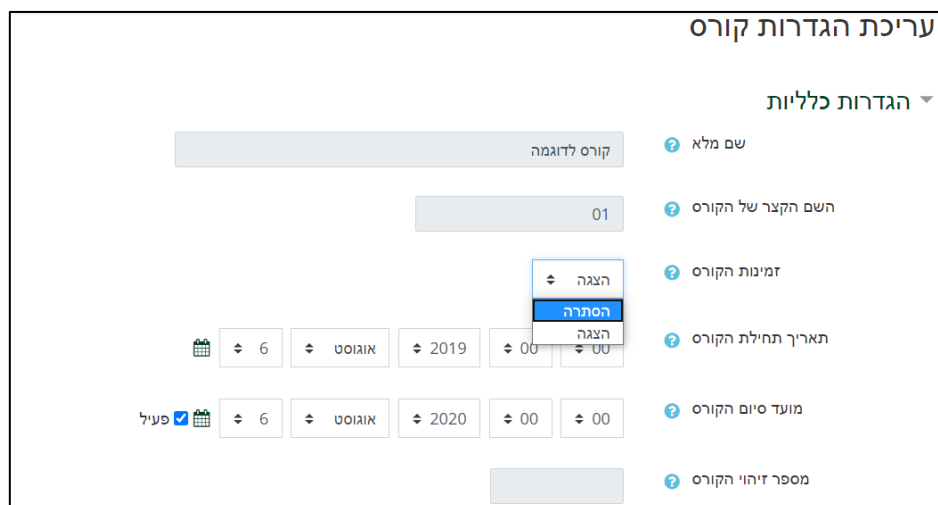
עריכת הגדרות קורס

הגדרות כלליות

שם מלא
קורס לדוגמה

השם הקצר של הקורס
01

זמינות הקורס
הצגה
הסתרה
הצגה

תאריך תחילת הקורס
6 אוגוסט 2019 00 00

מועד סיום הקורס
6 אוגוסט 2020 00 00 פעיל

מספר זיהוי הקורס